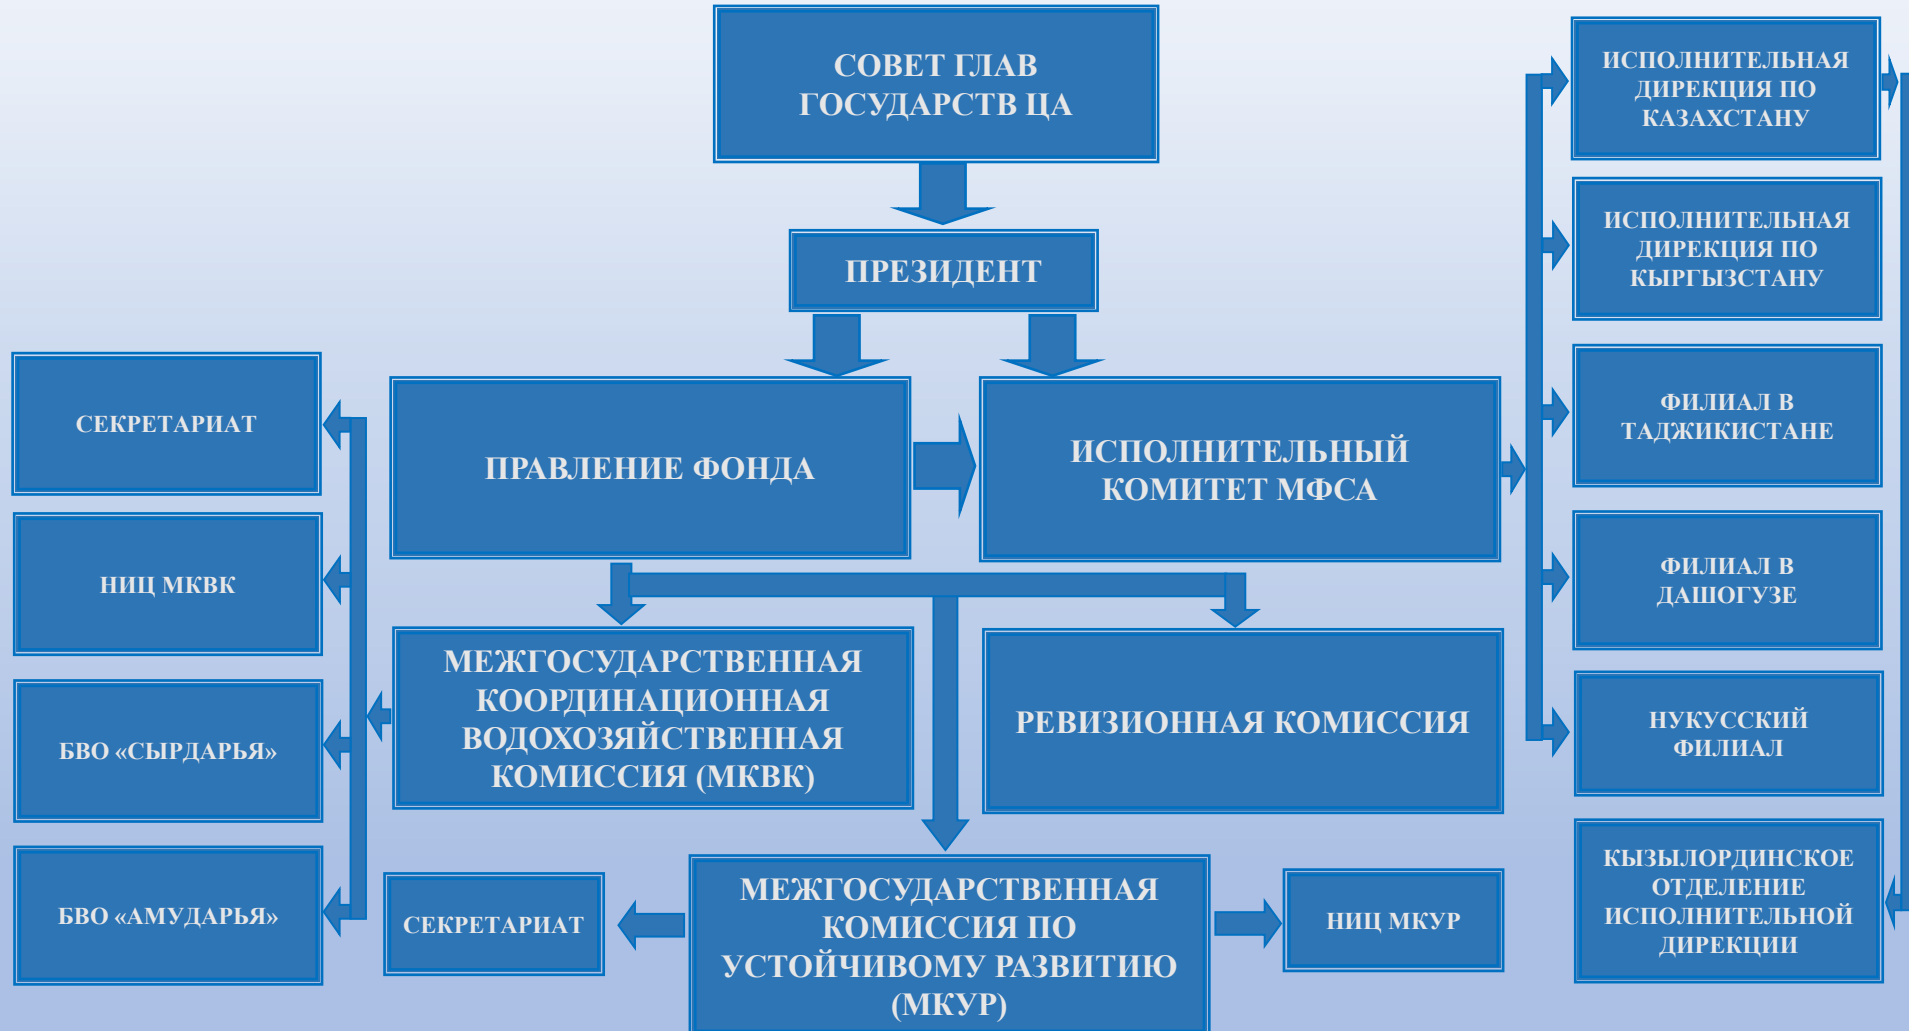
СОВЕТ ГЛАВ ГОСУДАРСТВ ЦА

ПРЕЗИДЕНТ

ПРАВЛЕНИЕ ФОНДА

ИСПОЛНИТЕЛЬНЫЙ КОМИТЕТ МФСА

СЕКРЕТАРИАТ

НИЦ МКВК

БВО «СЫРДАРЬЯ»

БВО «АМУДАРЬЯ»

МЕЖГОСУДАРСТВЕННАЯ КООРДИНАЦИОННАЯ ВОДОХОЗЯЙСТВЕННАЯ КОМИССИЯ (МКВК)

РЕВИЗИОННАЯ КОМИССИЯ

СЕКРЕТАРИАТ

МЕЖГОСУДАРСТВЕННАЯ КОМИССИЯ ПО УСТОЙЧИВОМУ РАЗВИТИЮ (МКУР)

НИЦ МКУР

ИСПОЛНИТЕЛЬНАЯ ДИРЕКЦИЯ ПО КАЗАХСТАНУ

ИСПОЛНИТЕЛЬНАЯ ДИРЕКЦИЯ ПО КЫРГЫЗСТАНУ

ФИЛИАЛ В ТАДЖИКИСТАНЕ

ФИЛИАЛ В ДАШОГУЗЕ

НУКУССКИЙ ФИЛИАЛ

КЫЗЫЛОРДИНСКОЕ ОТДЕЛЕНИЕ ИСПОЛНИТЕЛЬНОЙ ДИРЕКЦИИ